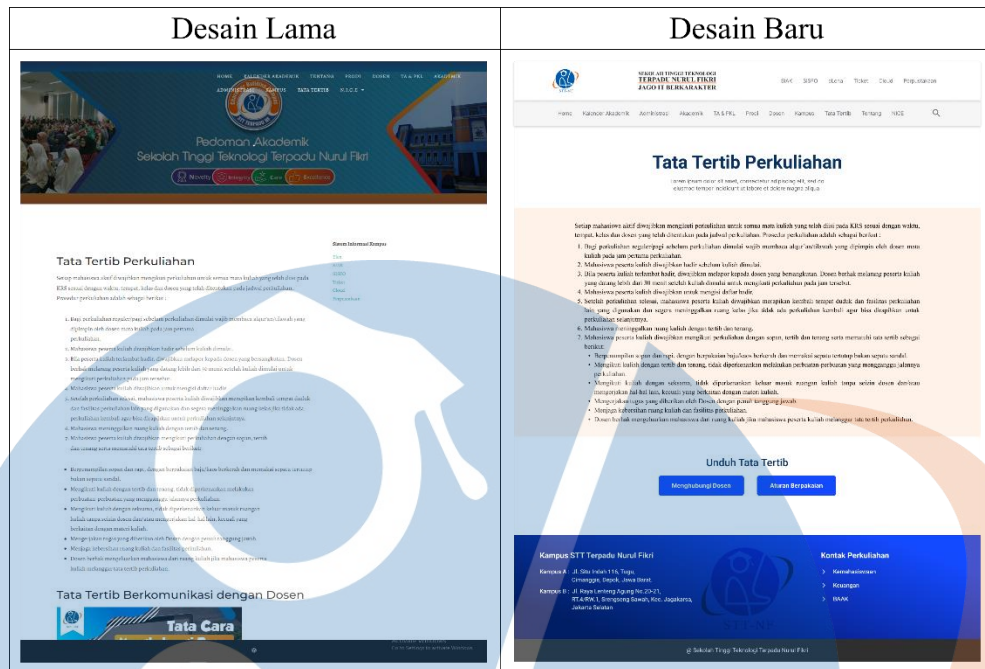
| Desain Lama | Desain Baru |
|---|---|
| HOME KALENDER AKADEMIK TENTANG PRODI DOSEN TA & PKL AKADEMIK ADMINISTRASI KAMPUS TATA TERTIB N.U.R.E<br><br>Pedoman Akademik<br>Sekolah Tinggi Teknologi Terpadu Nurul Fikri<br><br>Tata Tertib Perkuliahan<br><br>Setiap mahasiswa aktif diwajibkan mengikuti perkuliahan untuk semua mata kuliah yang telah diisi pada KRS sesuai dengan waktu, tempat, kelas dan dosen yang telah ditentukan pada jadwal perkuliahan. Prosedur perkuliahan adalah sebagai berikut :<br><br>Sistem Informasi Kampus<br><br>Tata Tertib Berkomunikasi dengan Dosen<br><br>Tata Cara | SEKOLAH TINGGI TEKNOLOGI TERPADU NURUL FIKRI JAGO IT BERKARAKTER<br><br>BAAK SISFO eLena Ticket Cloud Perpustakaan<br><br>Home Kalender Akademik Administrasi Akademik TA & PKL Prodi Dosen Kampus Tata Tertib Tentang NICE<br><br>Tata Tertib Perkuliahan<br><br>Setiap mahasiswa aktif diwajibkan mengikuti perkuliahan untuk semua mata kuliah yang telah diisi pada KRS sesuai dengan waktu, tempat, kelas dan dosen yang telah ditentukan pada jadwal perkuliahan. Prosedur perkuliahan adalah sebagai berikut :<br><br>Unduh Tata Tertib<br><br>Menghubungi Dosen Aturan Berpakaian<br><br>Kampus STT Terpadu Nurul Fikri<br><br>Kampus A : Jl. Situ Indah 116, Tugu, Cimanggis, Depok, Jawa Barat.<br><br>Kampus B : Jl. Raya Lenteng Agung No.20-21, RT.4/RW.1, Srengseng Sawah, Kec. Jagakarsa, Jakarta Selatan<br><br>Kontak Perkuliahan<br><br>Kemahasiswaan<br><br>Keuangan<br><br>BAAK<br><br>@ Sekolah Tinggi Teknologi Terpadu Nurul Fikri |